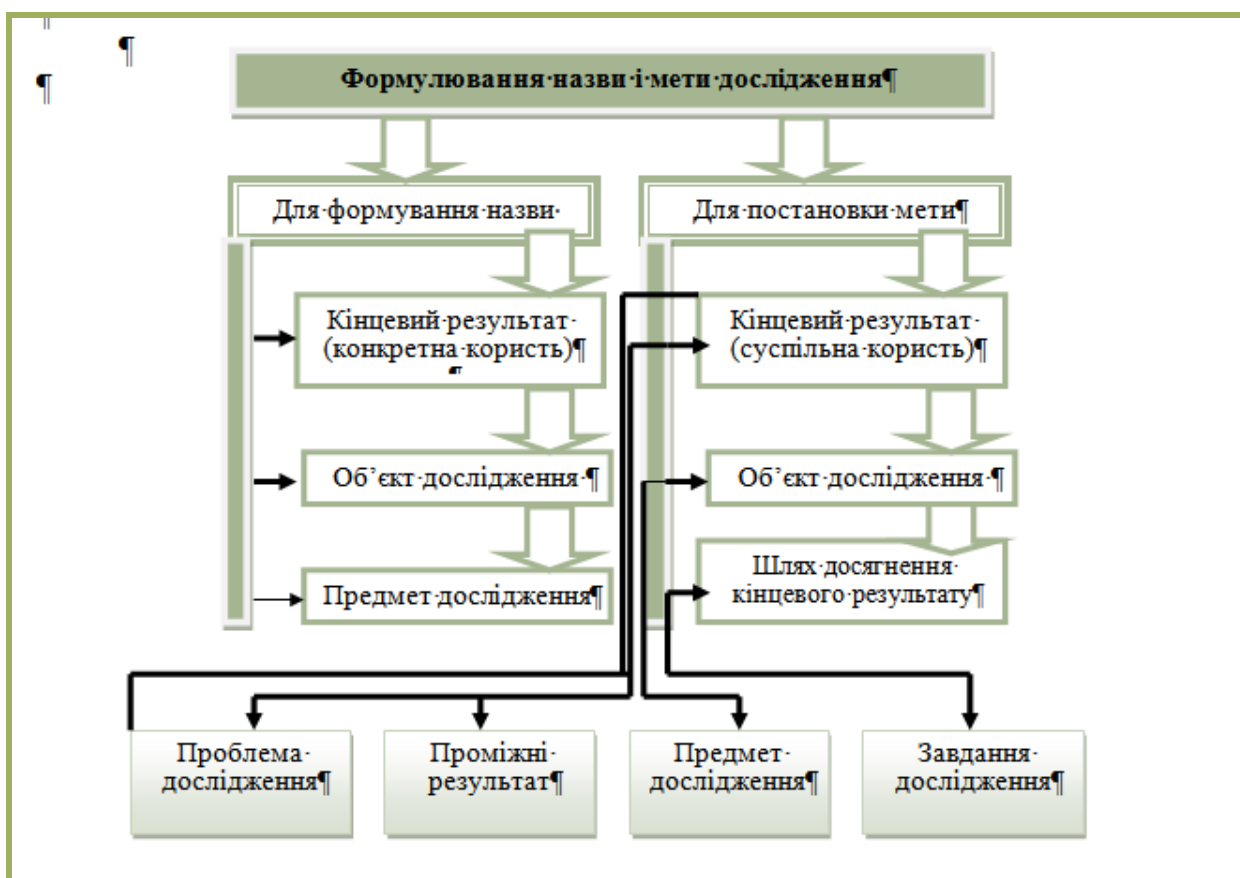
¶

¶

Формулювання·назви·і·мети·дослідження¶

Для·формування·назви·

Для·постановки·мети¶

Кінцевий·результат· (конкретна·користь)¶

Кінцевий·результат· (суспільна·користь)¶

Об'єкт·дослідження·¶

Об'єкт·дослідження·¶

Предмет·дослідження¶

Шлях·досягнення· кінцевого·результату¶

Проблема· дослідження¶

Проміжні· результат¶

Предмет· дослідження¶

Завдання· дослідження¶